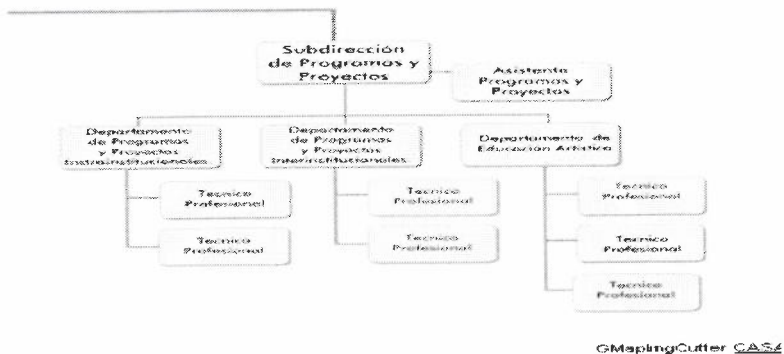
Subdirección de Programas y Proyectos

Asistente Programas y Proyectos

Departamento de Programas y Proyectos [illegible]

Departamento de Programas y Proyectos Interinstitucionales

Departamento de Educación Artística

Técnico Profesional

Técnico Profesional

Técnico Profesional

Técnico Profesional

Técnico Profesional

Técnico Profesional

Técnico Profesional

GMapingCutter CASA